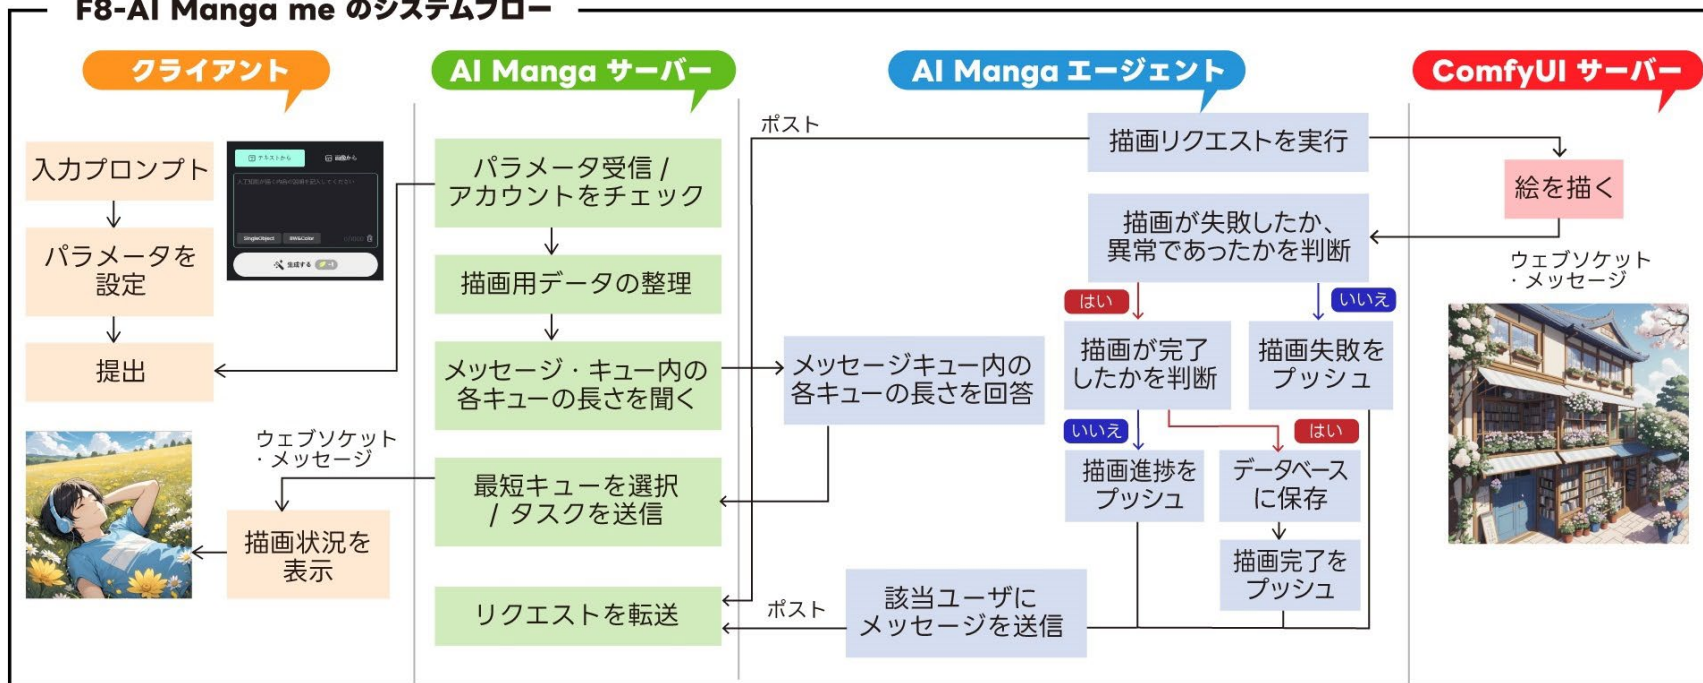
F8-AI Manga me のシステムフロー

クライアント

AI Manga サーバー

AI Manga エージェント

ComfyUI サーバー

入力プロンプト

パラメータを設定

提出

パラメータ受信 / アカウントをチェック

描画用データの整理

メッセージ・キュー内の各キューの長さを聞く

ポスト

描画リクエストを実行

絵を描く

描画が失敗したか、異常であったかを判断

ウェブソケット・メッセージ

はい

いいえ

描画が完了したかを判断

描画失敗をプッシュ

メッセージキュー内の各キューの長さを回答

ウェブソケット・メッセージ

最短キューを選択 / タスクを送信

いいえ

はい

描画進捗をプッシュ

データベースに保存

描画状況を表示

描画完了をプッシュ

リクエストを転送

ポスト

該当ユーザにメッセージを送信